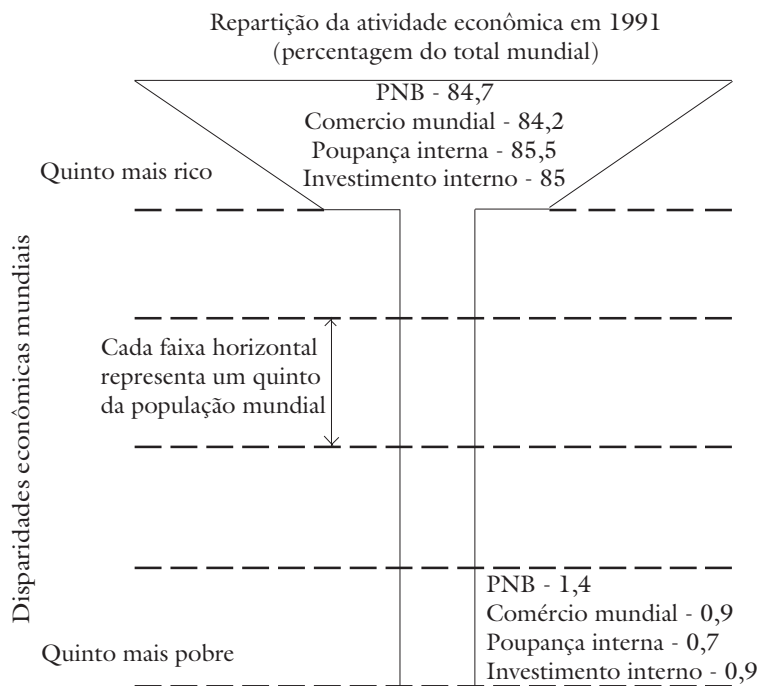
Repartição da atividade econômica em 1991
(percentagem do total mundial)

PNB - 84,7
Comercio mundial - 84,2
Poupança interna - 85,5
Investimento interno - 85

Quinto mais rico

Disparidades econômicas mundiais

Cada faixa horizontal representa um quinto da população mundial

PNB - 1,4
Comércio mundial - 0,9
Poupança interna - 0,7
Investimento interno - 0,9

Quinto mais pobre